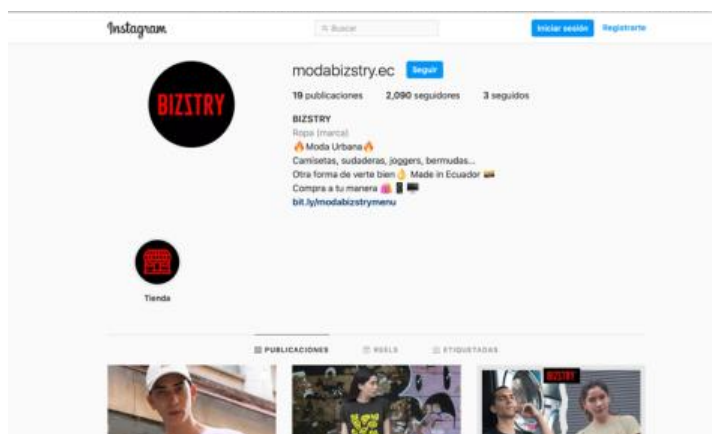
Instagram

Buscar

Iniciar sesión Registrarte

BIZSTRY

modabizstry.ec Seguir

19 publicaciones 2,090 seguidores 3 seguidos

BIZSTRY
Ropa (marca)
🔥Moda Urbana🔥
Camisetas, sudaderas, joggers, bermudas...
Otra forma de verte bien👌 Made in Ecuador 🇪🇨
Compra a tu manera 🛍️ 📱 🖥️
bit.ly/modabizstrymenu

Tienda

PUBLICACIONES REELS ETIQUETADAS

BIZSTRY